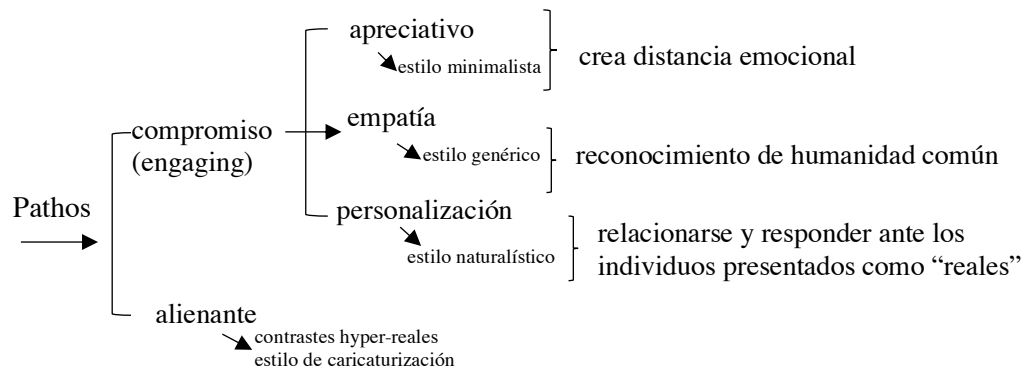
Pathos

compromiso (engaging)

apreciativo
estilo minimalista
crea distancia emocional

empatía
estilo genérico
reconocimiento de humanidad común

personalización
estilo naturalístico
relacionarse y responder ante los individuos presentados como "reales"

alienante
contrastes hyper-reales
estilo de caricaturización